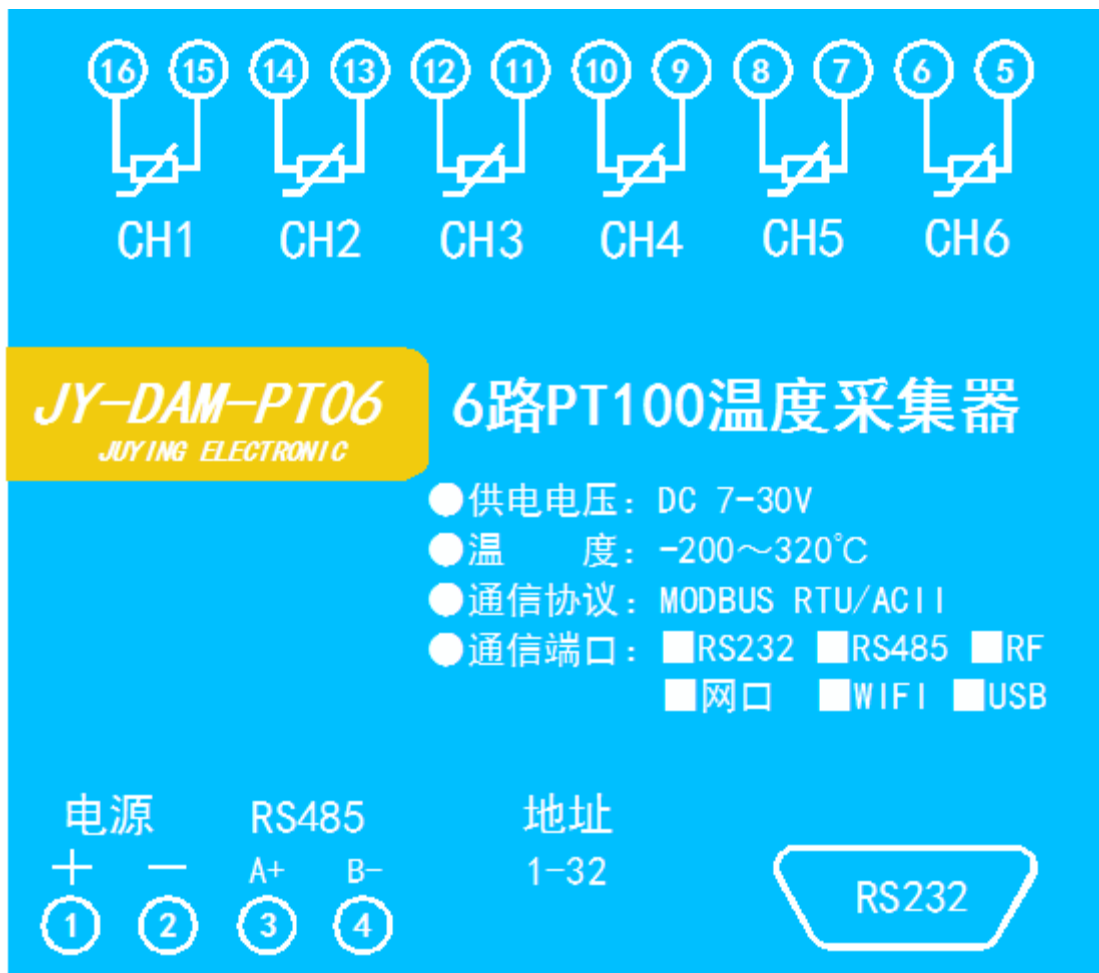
⑯ ⑮ ⑭ ⑬ ⑫ ⑪ ⑩ ⑨ ⑧ ⑦ ⑥ ⑤

CH1 CH2 CH3 CH4 CH5 CH6

JY-DAM-PT06
JUYING ELECTRONIC

6路PT100温度采集器

●供电电压：DC 7-30V
●温　　度：-200～320℃
●通信协议：MODBUS RTU/ACII
●通信端口：■RS232 ■RS485 ■RF
■网口 ■WIFI ■USB

电源
＋ －
①　②

RS485
A+ B-
③　④

地址
1-32

RS232